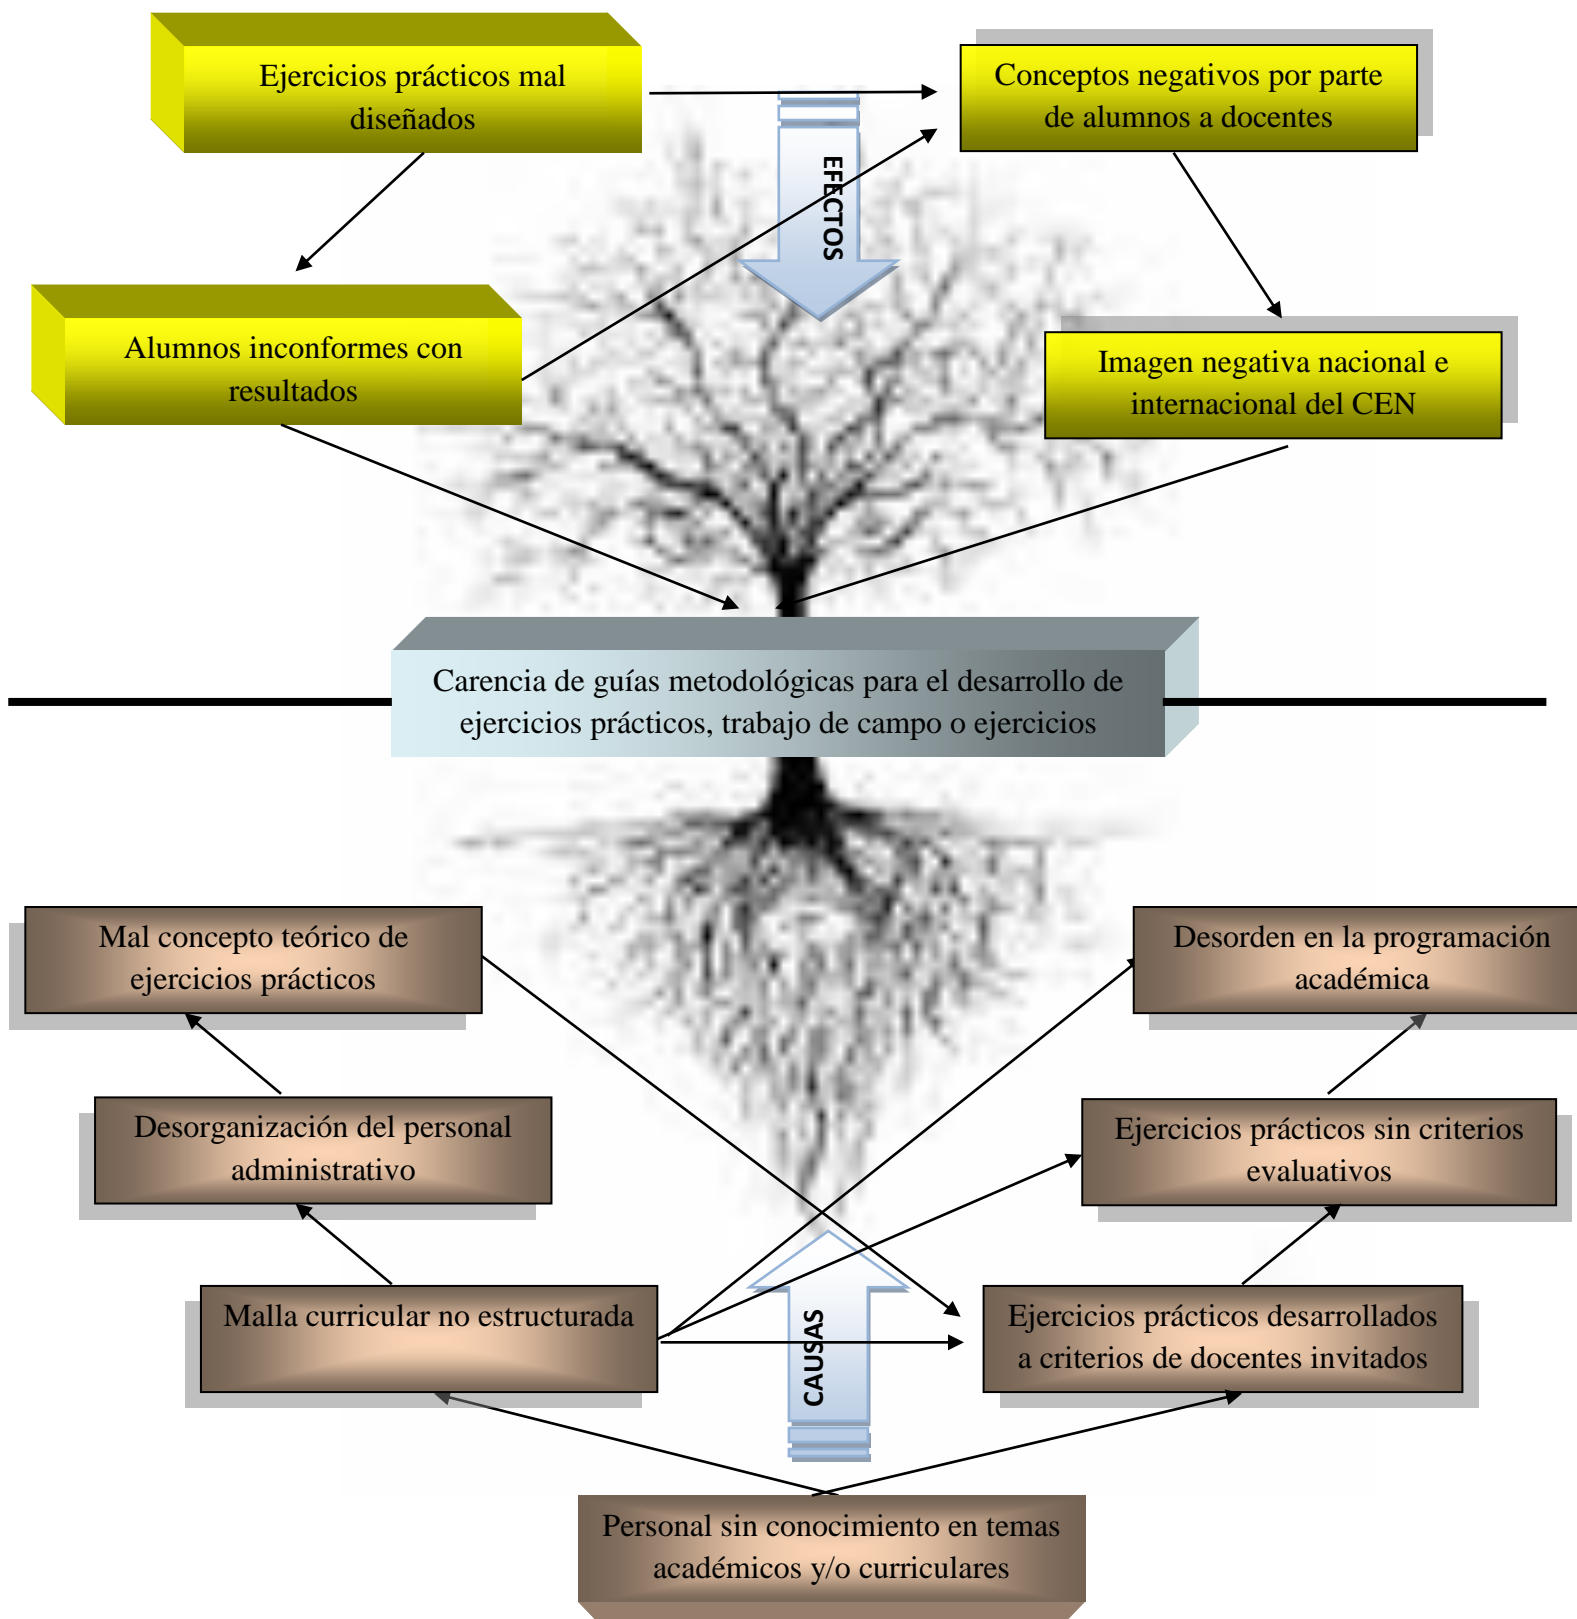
Ejercicios prácticos mal diseñados

Conceptos negativos por parte de alumnos a docentes

EFECTOS

Alumnos inconformes con resultados

Imagen negativa nacional e internacional del CEN

Carencia de guías metodológicas para el desarrollo de ejercicios prácticos, trabajo de campo o ejercicios

Mal concepto teórico de ejercicios prácticos

Desorden en la programación académica

Desorganización del personal administrativo

Ejercicios prácticos sin criterios evaluativos

Malla curricular no estructurada

CAUSAS

Ejercicios prácticos desarrollados a criterios de docentes invitados

Personal sin conocimiento en temas académicos y/o curriculares